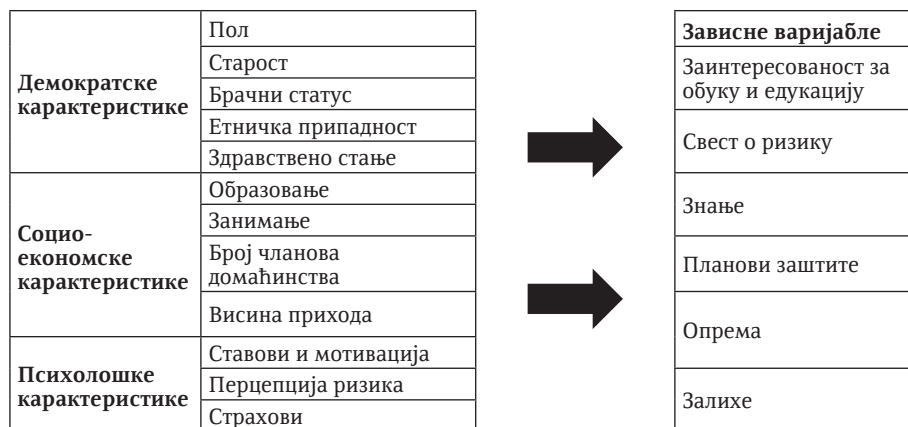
| | |
|---|---|
| **Демократске карактеристике** | Пол |
| | Старост |
| | Брачни статус |
| | Етничка припадност |
| | Здравствено стање |
| **Социо-економске карактеристике** | Образовање |
| | Занимање |
| | Број чланова домаћинства |
| | Висина прихода |
| **Психолошке карактеристике** | Ставови и мотивација |
| | Перцепција ризика |
| | Страхови |

| **Зависне варијабле** |
|---|
| Заинтересованост за обуку и едукацију |
| Свест о ризику |
| Знање |
| Планови заштите |
| Опрема |
| Залихе |